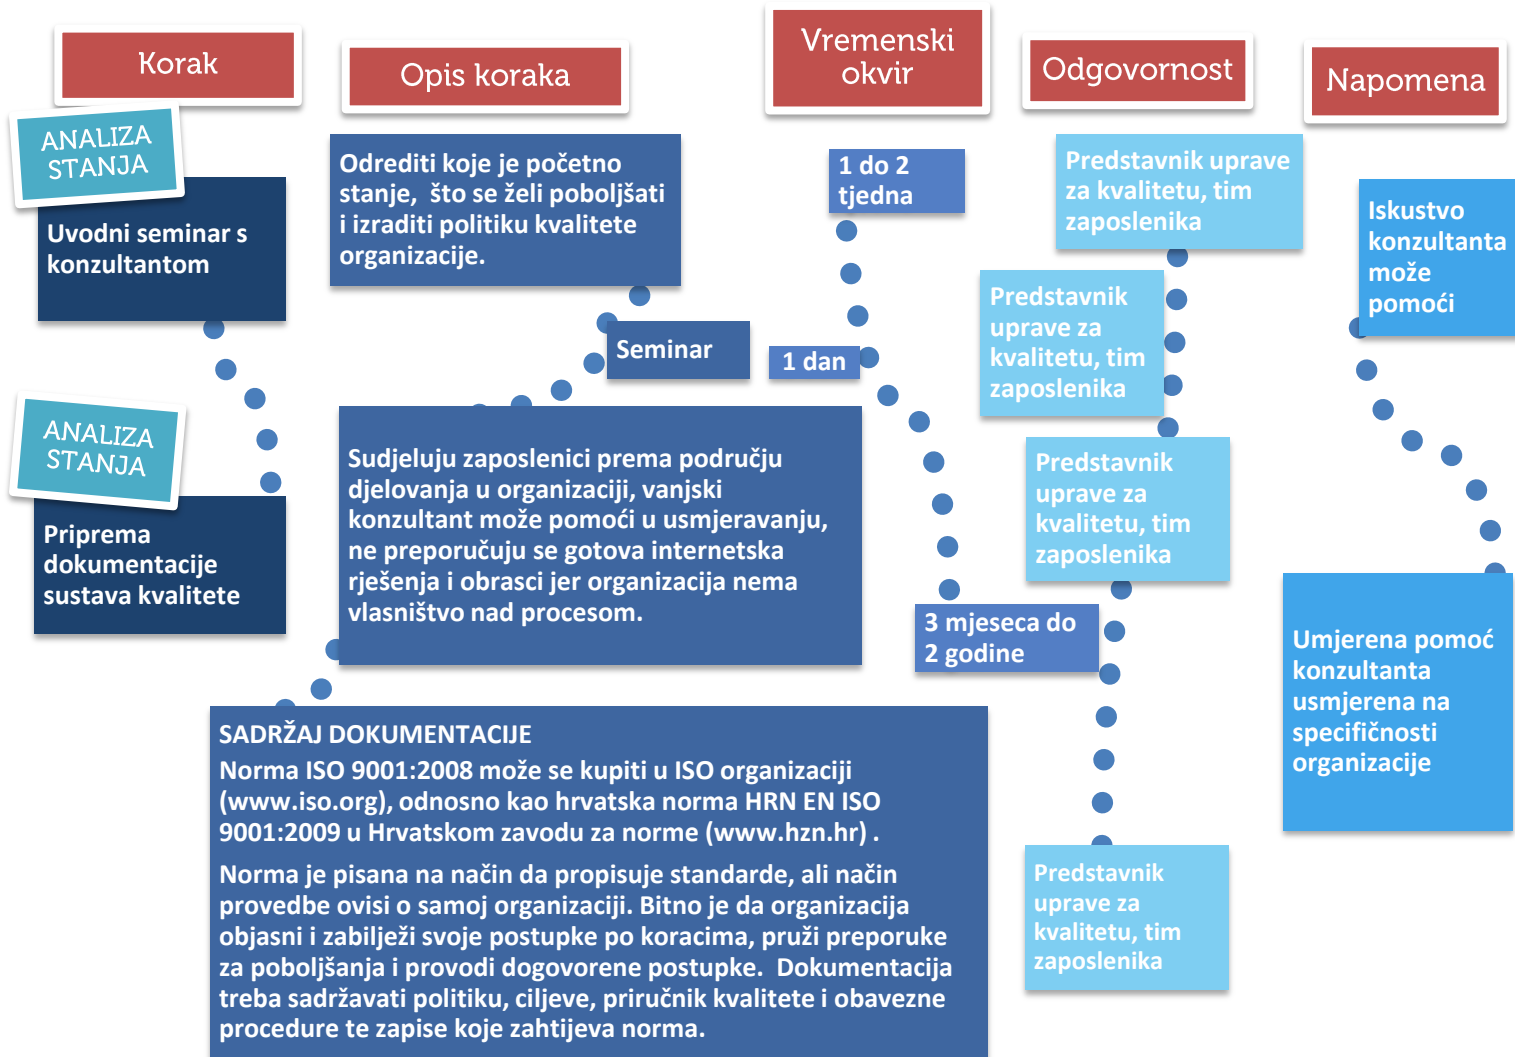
Korak

Opis koraka

Vremenski okvir

Odgovornost

Napomena

ANALIZA STANJA

Uvodni seminar s konzultantom

Odrediti koje je početno stanje, što se želi poboljšati i izraditi politiku kvalitete organizacije.

1 do 2 tjedna

Predstavnik uprave za kvalitetu, tim zaposlenika

Iskustvo konzultanta može pomoći

Seminar

1 dan

Predstavnik uprave za kvalitetu, tim zaposlenika

ANALIZA STANJA

Priprema dokumentacije sustava kvalitete

Sudjeluju zaposlenici prema području djelovanja u organizaciji, vanjski konzultant može pomoći u usmjeravanju, ne preporučuju se gotova internetska rješenja i obrasci jer organizacija nema vlasništvo nad procesom.

Predstavnik uprave za kvalitetu, tim zaposlenika

3 mjeseca do 2 godine

Umjerena pomoć konzultanta usmjerena na specifičnosti organizacije

SADRŽAJ DOKUMENTACIJE
Norma ISO 9001:2008 može se kupiti u ISO organizaciji (www.iso.org), odnosno kao hrvatska norma HRN EN ISO 9001:2009 u Hrvatskom zavodu za norme (www.hzn.hr) .

Norma je pisana na način da propisuje standarde, ali način provedbe ovisi o samoj organizaciji. Bitno je da organizacija objasni i zabilježi svoje postupke po koracima, pruži preporuke za poboljšanja i provodi dogovorene postupke. Dokumentacija treba sadržavati politiku, ciljeve, priručnik kvalitete i obavezne procedure te zapise koje zahtijeva norma.

Predstavnik uprave za kvalitetu, tim zaposlenika